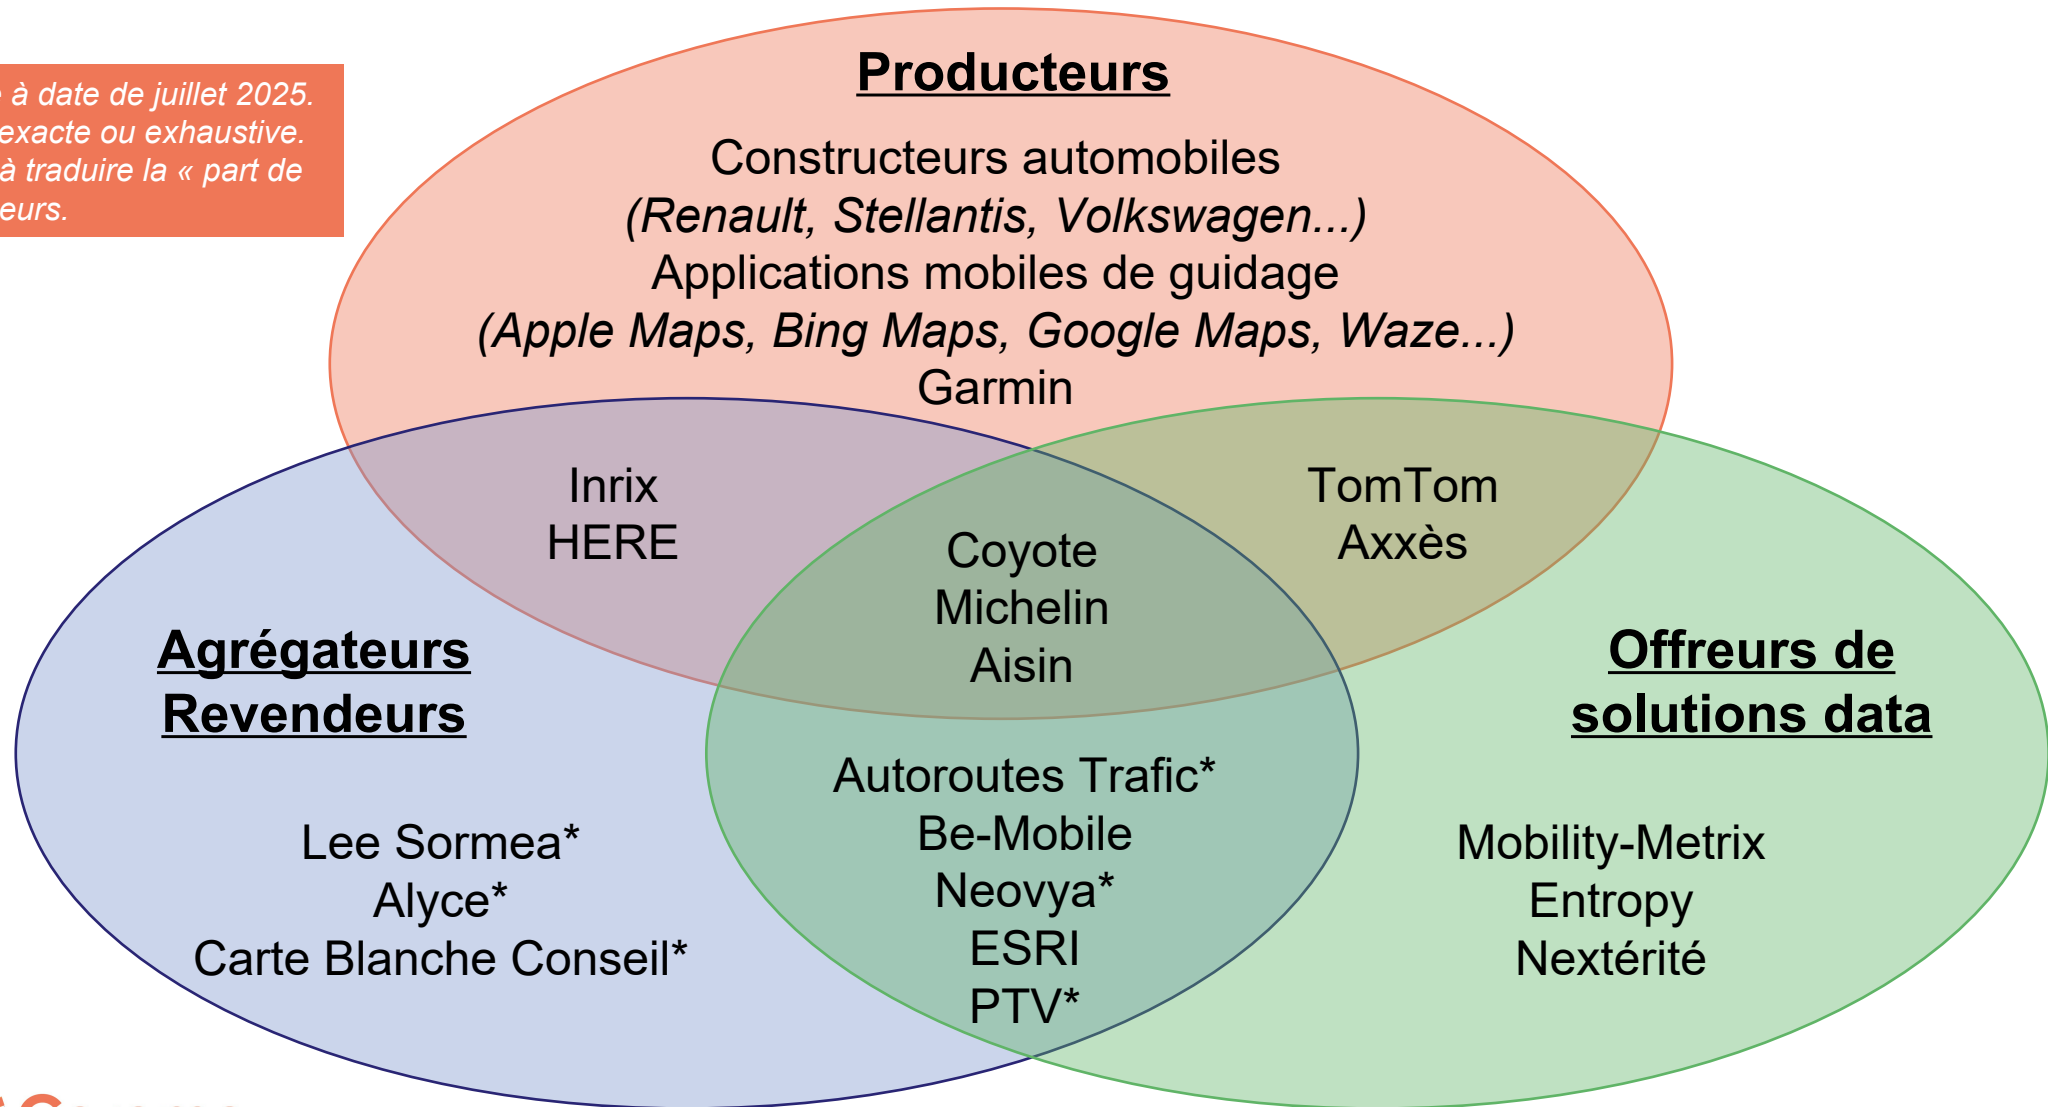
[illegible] à date de juillet 2025. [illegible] exacte ou exhaustive. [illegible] à traduire la « part de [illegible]eurs.

Producteurs

Constructeurs automobiles
(Renault, Stellantis, Volkswagen...)
Applications mobiles de guidage
(Apple Maps, Bing Maps, Google Maps, Waze...)
Garmin

Inrix
HERE

TomTom
Axxès

Coyote
Michelin
Aisin

Agrégateurs Revendeurs

Offreurs de solutions data

Autoroutes Trafic*
Be-Mobile
Neovya*
ESRI
PTV*

Lee Sormea*
Alyce*
Carte Blanche Conseil*

Mobility-Metrix
Entropy
Nextérité